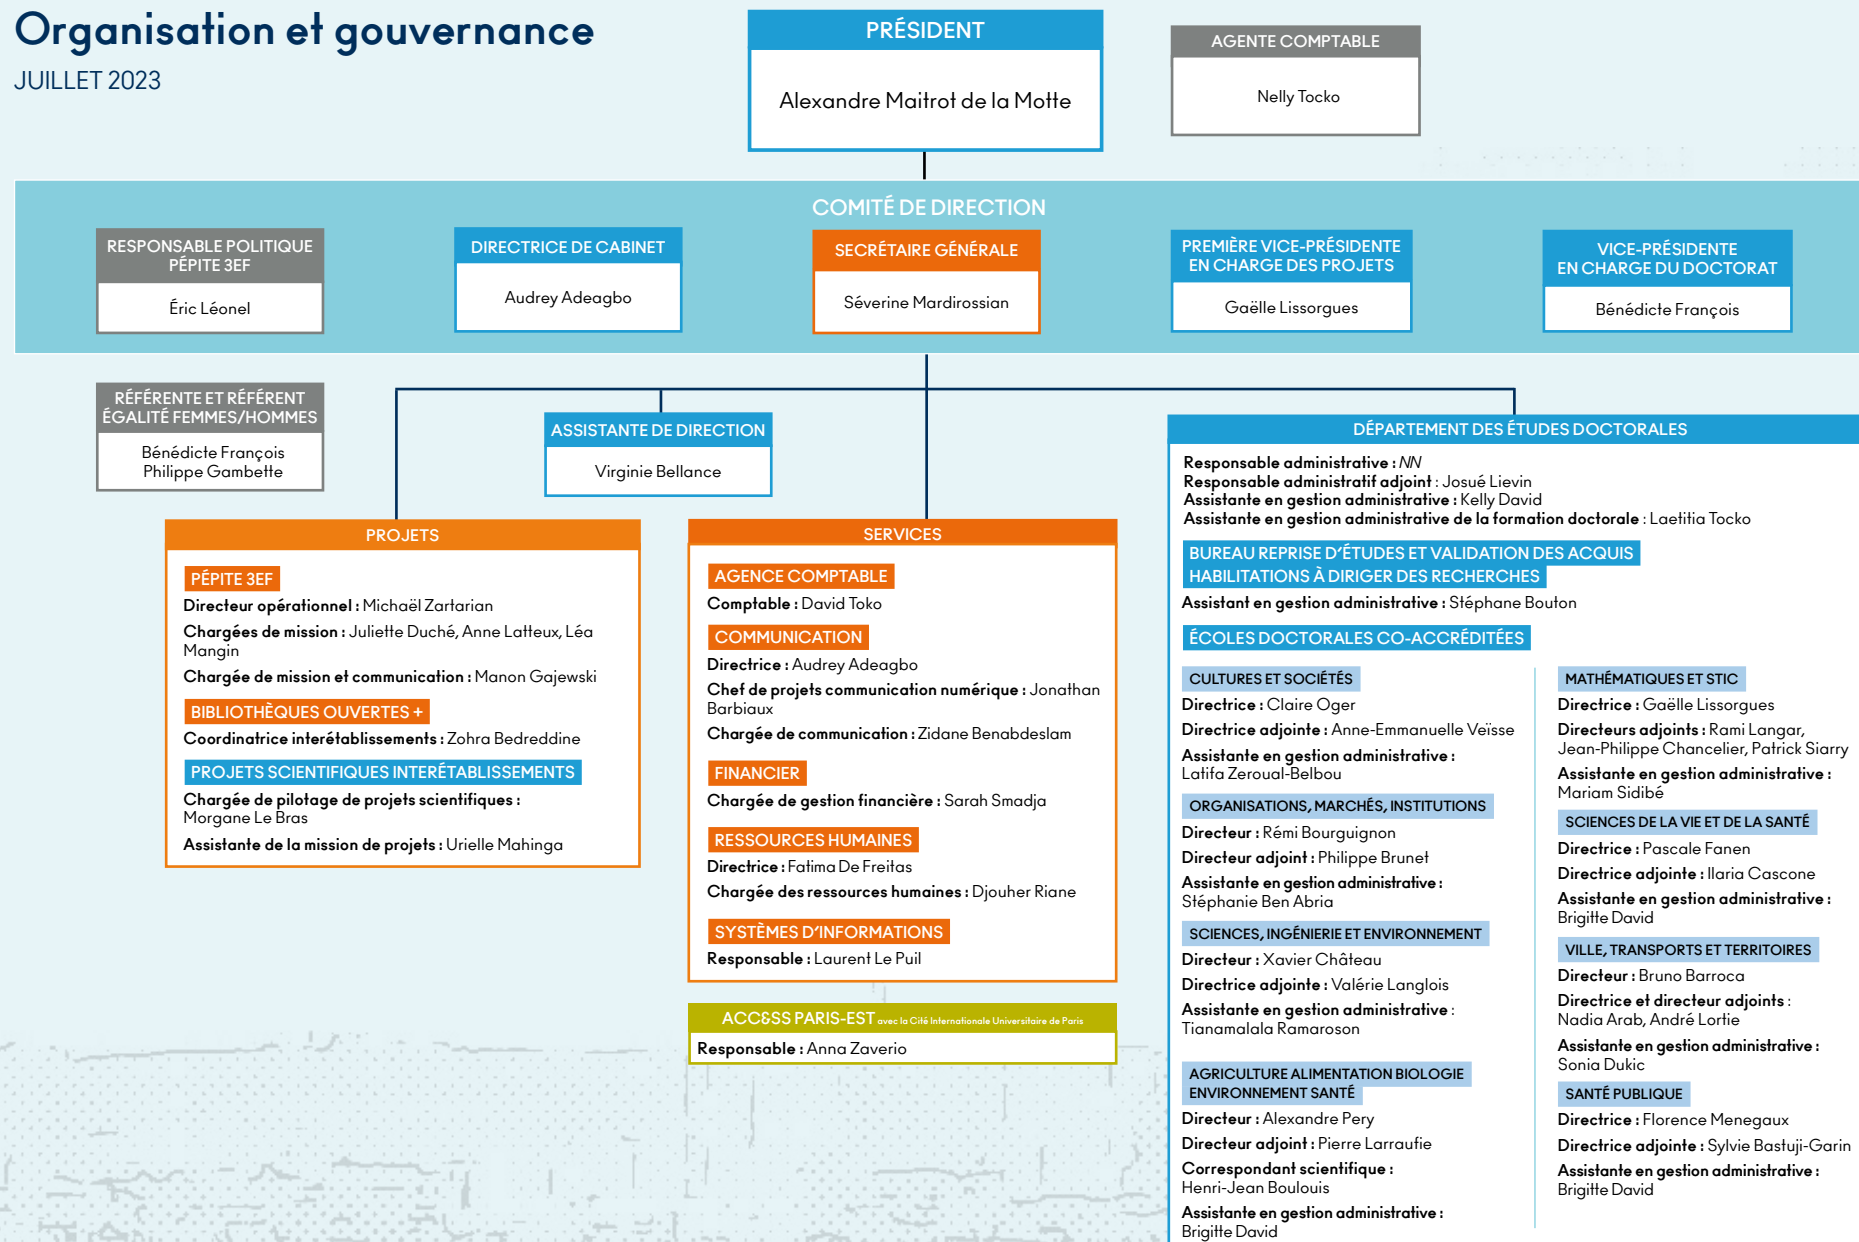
Organisation et gouvernance
JUILLET 2023

PRÉSIDENT
Alexandre Maitrot de la Motte

AGENTE COMPTABLE
Nelly Tocko

COMITÉ DE DIRECTION

RESPONSABLE POLITIQUE PÉPITE 3EF
Éric Léonel

DIRECTRICE DE CABINET
Audrey Adeagbo

SECRÉTAIRE GÉNÉRALE
Séverine Mardirossian

PREMIÈRE VICE-PRÉSIDENTE EN CHARGE DES PROJETS
Gaëlle Lissorgues

VICE-PRÉSIDENTE EN CHARGE DU DOCTORAT
Bénédicte François

RÉFÉRENTE ET RÉFÉRENT ÉGALITÉ FEMMES/HOMMES
Bénédicte François
Philippe Gambette

ASSISTANTE DE DIRECTION
Virginie Bellance

PROJETS

PÉPITE 3EF
Directeur opérationnel : Michaël Zartarian
Chargées de mission : Juliette Duché, Anne Latteux, Léa Mangin
Chargée de mission et communication : Manon Gajewski

BIBLIOTHÈQUES OUVERTES +
Coordinatrice interétablissements : Zohra Bedreddine

PROJETS SCIENTIFIQUES INTERÉTABLISSEMENTS
Chargée de pilotage de projets scientifiques : Morgane Le Bras
Assistante de la mission de projets : Urielle Mahinga

SERVICES

AGENCE COMPTABLE
Comptable : David Toko

COMMUNICATION
Directrice : Audrey Adeagbo
Chef de projets communication numérique : Jonathan Barbiaux
Chargée de communication : Zidane Benabdeslam

FINANCIER
Chargée de gestion financière : Sarah Smadja

RESSOURCES HUMAINES
Directrice : Fatima De Freitas
Chargée des ressources humaines : Djouher Riane

SYSTÈMES D'INFORMATIONS
Responsable : Laurent Le Puil

ACCƐSS PARIS-EST avec la Cité Internationale Universitaire de Paris
Responsable : Anna Zaverio

DÉPARTEMENT DES ÉTUDES DOCTORALES
Responsable administrative : NN
Responsable administratif adjoint : Josué Lievin
Assistante en gestion administrative : Kelly David
Assistante en gestion administrative de la formation doctorale : Laetitia Tocko

BUREAU REPRISE D'ÉTUDES ET VALIDATION DES ACQUIS HABILITATIONS À DIRIGER DES RECHERCHES
Assistant en gestion administrative : Stéphane Bouton

ÉCOLES DOCTORALES CO-ACCRÉDITÉES

CULTURES ET SOCIÉTÉS
Directrice : Claire Oger
Directrice adjointe : Anne-Emmanuelle Veïsse
Assistante en gestion administrative : Latifa Zeroual-Belbou

ORGANISATIONS, MARCHÉS, INSTITUTIONS
Directeur : Rémi Bourguignon
Directeur adjoint : Philippe Brunet
Assistante en gestion administrative : Stéphanie Ben Abria

SCIENCES, INGÉNIERIE ET ENVIRONNEMENT
Directeur : Xavier Château
Directrice adjointe : Valérie Langlois
Assistante en gestion administrative : Tianamalala Ramaroson

AGRICULTURE ALIMENTATION BIOLOGIE ENVIRONNEMENT SANTÉ
Directeur : Alexandre Pery
Directeur adjoint : Pierre Larraufie
Correspondant scientifique : Henri-Jean Boulouis
Assistante en gestion administrative : Brigitte David

MATHÉMATIQUES ET STIC
Directrice : Gaëlle Lissorgues
Directeurs adjoints : Rami Langar, Jean-Philippe Chancelier, Patrick Siarry
Assistante en gestion administrative : Mariam Sidibé

SCIENCES DE LA VIE ET DE LA SANTÉ
Directrice : Pascale Fanen
Directrice adjointe : Ilaria Cascone
Assistante en gestion administrative : Brigitte David

VILLE, TRANSPORTS ET TERRITOIRES
Directeur : Bruno Barroca
Directrice et directeur adjoints : Nadia Arab, André Lortie
Assistante en gestion administrative : Sonia Dukic

SANTÉ PUBLIQUE
Directrice : Florence Menegaux
Directrice adjointe : Sylvie Bastuji-Garin
Assistante en gestion administrative : Brigitte David